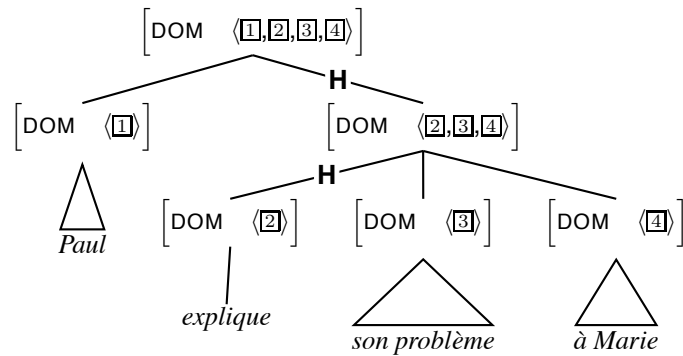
$\left[\text{DOM} \quad \langle \boxed{1}, \boxed{2}, \boxed{3}, \boxed{4} \rangle\right]$

H

$\left[\text{DOM} \quad \langle \boxed{1} \rangle\right]$

$\left[\text{DOM} \quad \langle \boxed{2}, \boxed{3}, \boxed{4} \rangle\right]$

H

$\left[\text{DOM} \quad \langle \boxed{2} \rangle\right]$

$\left[\text{DOM} \quad \langle \boxed{3} \rangle\right]$

$\left[\text{DOM} \quad \langle \boxed{4} \rangle\right]$

Paul

explique

son problème

à Marie